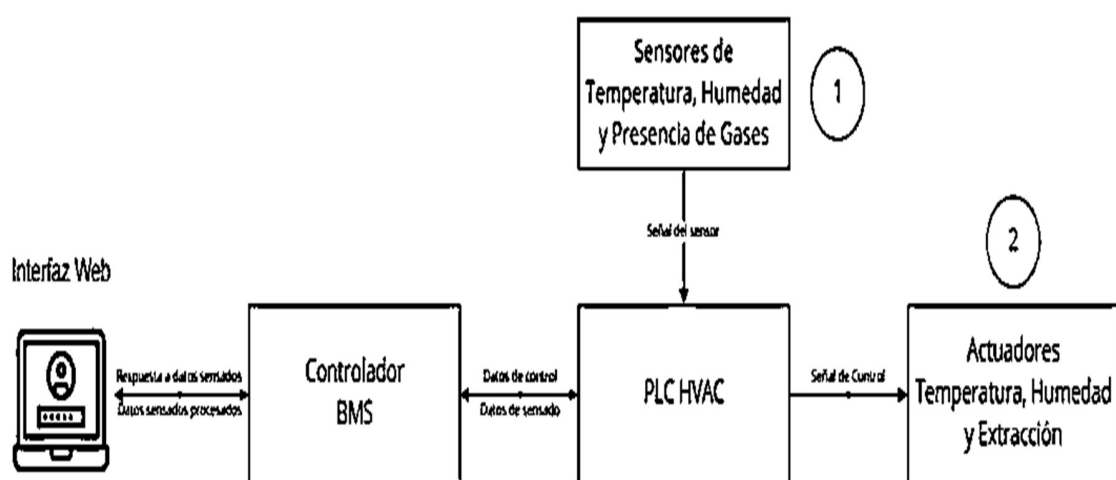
Sensores de Temperatura, Humedad y Presencia de Gases

1

Señal del sensor

2

Interfaz Web

Respuesta a datos sensados

Datos sensados procesados

Controlador BMS

Datos de control

Datos de sensado

PLC HVAC

Señal de Control

Actuadores Temperatura, Humedad y Extracción